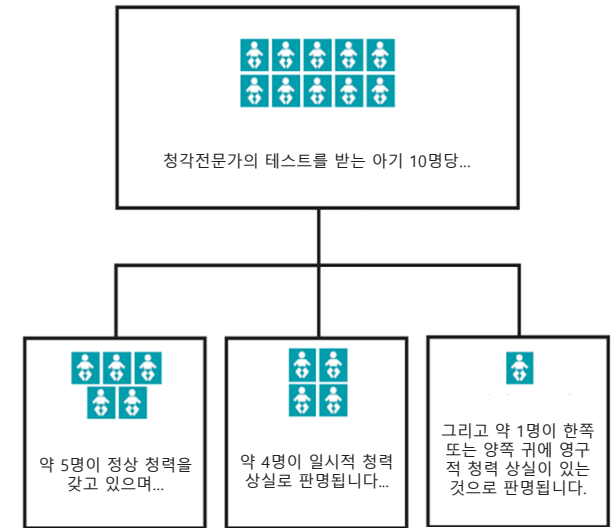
청각전문가의 테스트를 받는 아기 10명당...

약 5명이 정상 청력을 갖고 있으며...

약 4명이 일시적 청력 상실로 판명됩니다...

그리고 약 1명이 한쪽 또는 양쪽 귀에 영구적 청력 상실이 있는 것으로 판명됩니다.